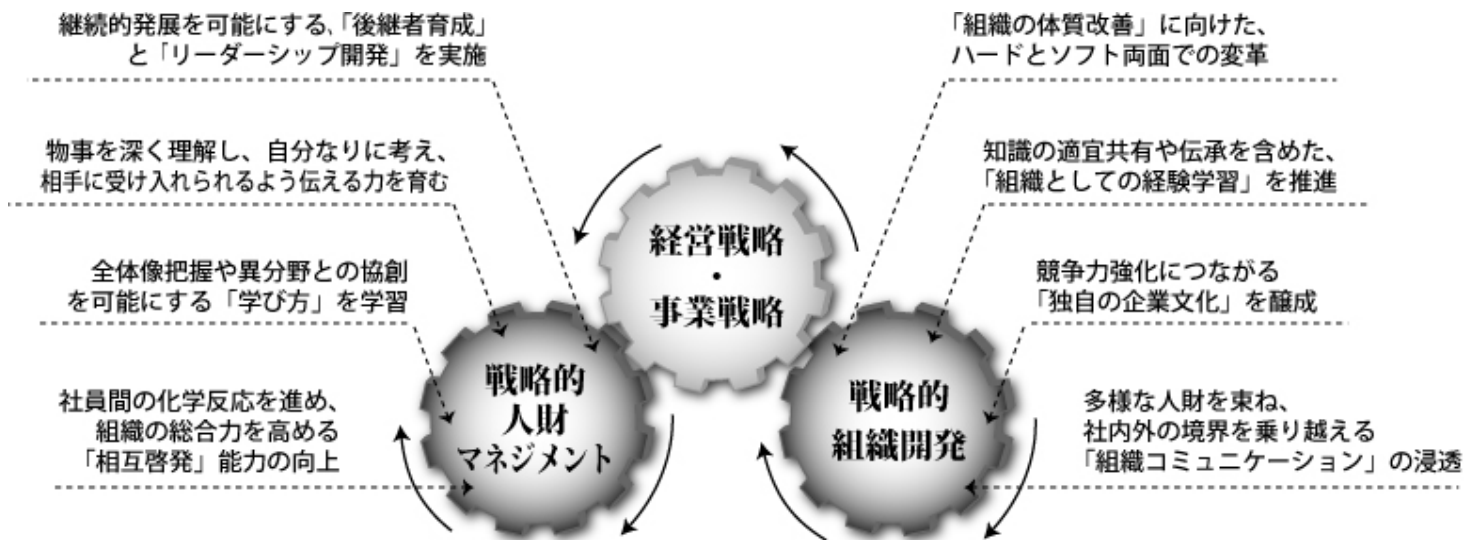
継続的発展を可能にする､「後継者育成」と「リーダーシップ開発」を実施

物事を深く理解し、自分なりに考え、相手に受け入れられるよう伝える力を育む

全体像把握や異分野との協創を可能にする「学び方」を学習

社員間の化学反応を進め、組織の総合力を高める「相互啓発」能力の向上

経営戦略・事業戦略

戦略的人財マネジメント

戦略的組織開発

「組織の体質改善」に向けた、ハードとソフト両面での変革

知識の適宜共有や伝承を含めた、「組織としての経験学習」を推進

競争力強化につながる「独自の企業文化」を醸成

多様な人財を束ね、社内外の境界を乗り越える「組織コミュニケーション」の浸透